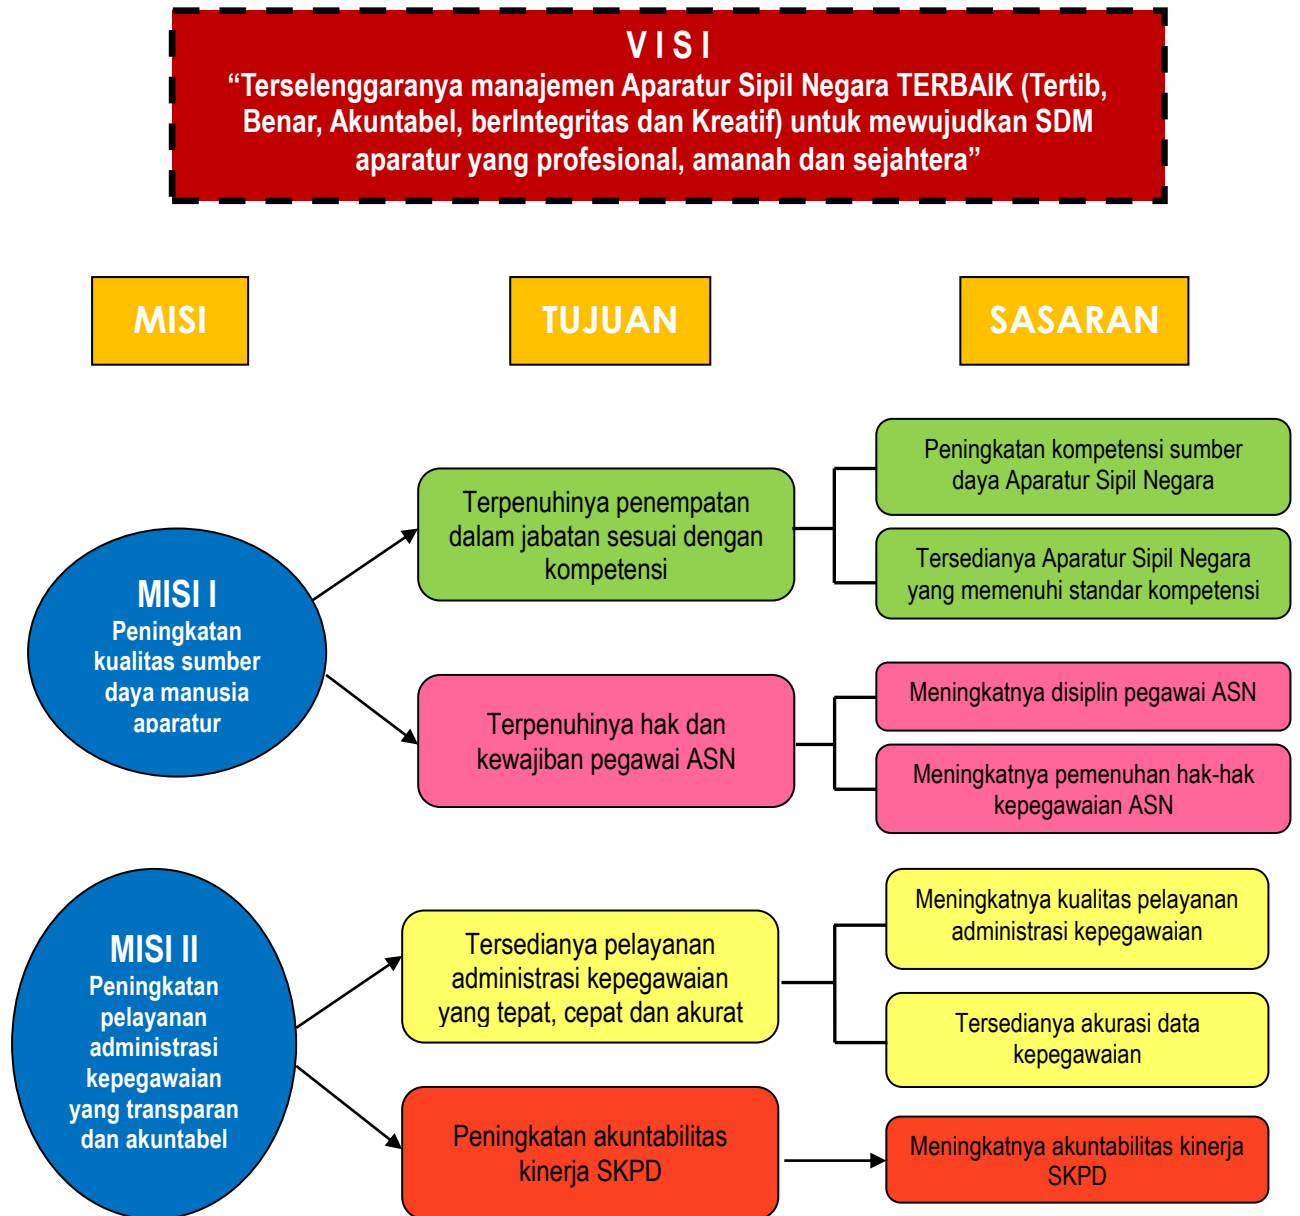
V I S I
“Terselenggaranya manajemen Aparatur Sipil Negara TERBAIK (Tertib, Benar, Akuntabel, berIntegritas dan Kreatif) untuk mewujudkan SDM aparatur yang profesional, amanah dan sejahtera”

MISI

TUJUAN

SASARAN

MISI I
Peningkatan kualitas sumber daya manusia aparatur

Terpenuhinya penempatan dalam jabatan sesuai dengan kompetensi

Peningkatan kompetensi sumber daya Aparatur Sipil Negara

Tersedianya Aparatur Sipil Negara yang memenuhi standar kompetensi

Terpenuhinya hak dan kewajiban pegawai ASN

Meningkatnya disiplin pegawai ASN

Meningkatnya pemenuhan hak-hak kepegawaian ASN

MISI II
Peningkatan pelayanan administrasi kepegawaian yang transparan dan akuntabel

Tersedianya pelayanan administrasi kepegawaian yang tepat, cepat dan akurat

Meningkatnya kualitas pelayanan administrasi kepegawaian

Tersedianya akurasi data kepegawaian

Peningkatan akuntabilitas kinerja SKPD

Meningkatnya akuntabilitas kinerja SKPD